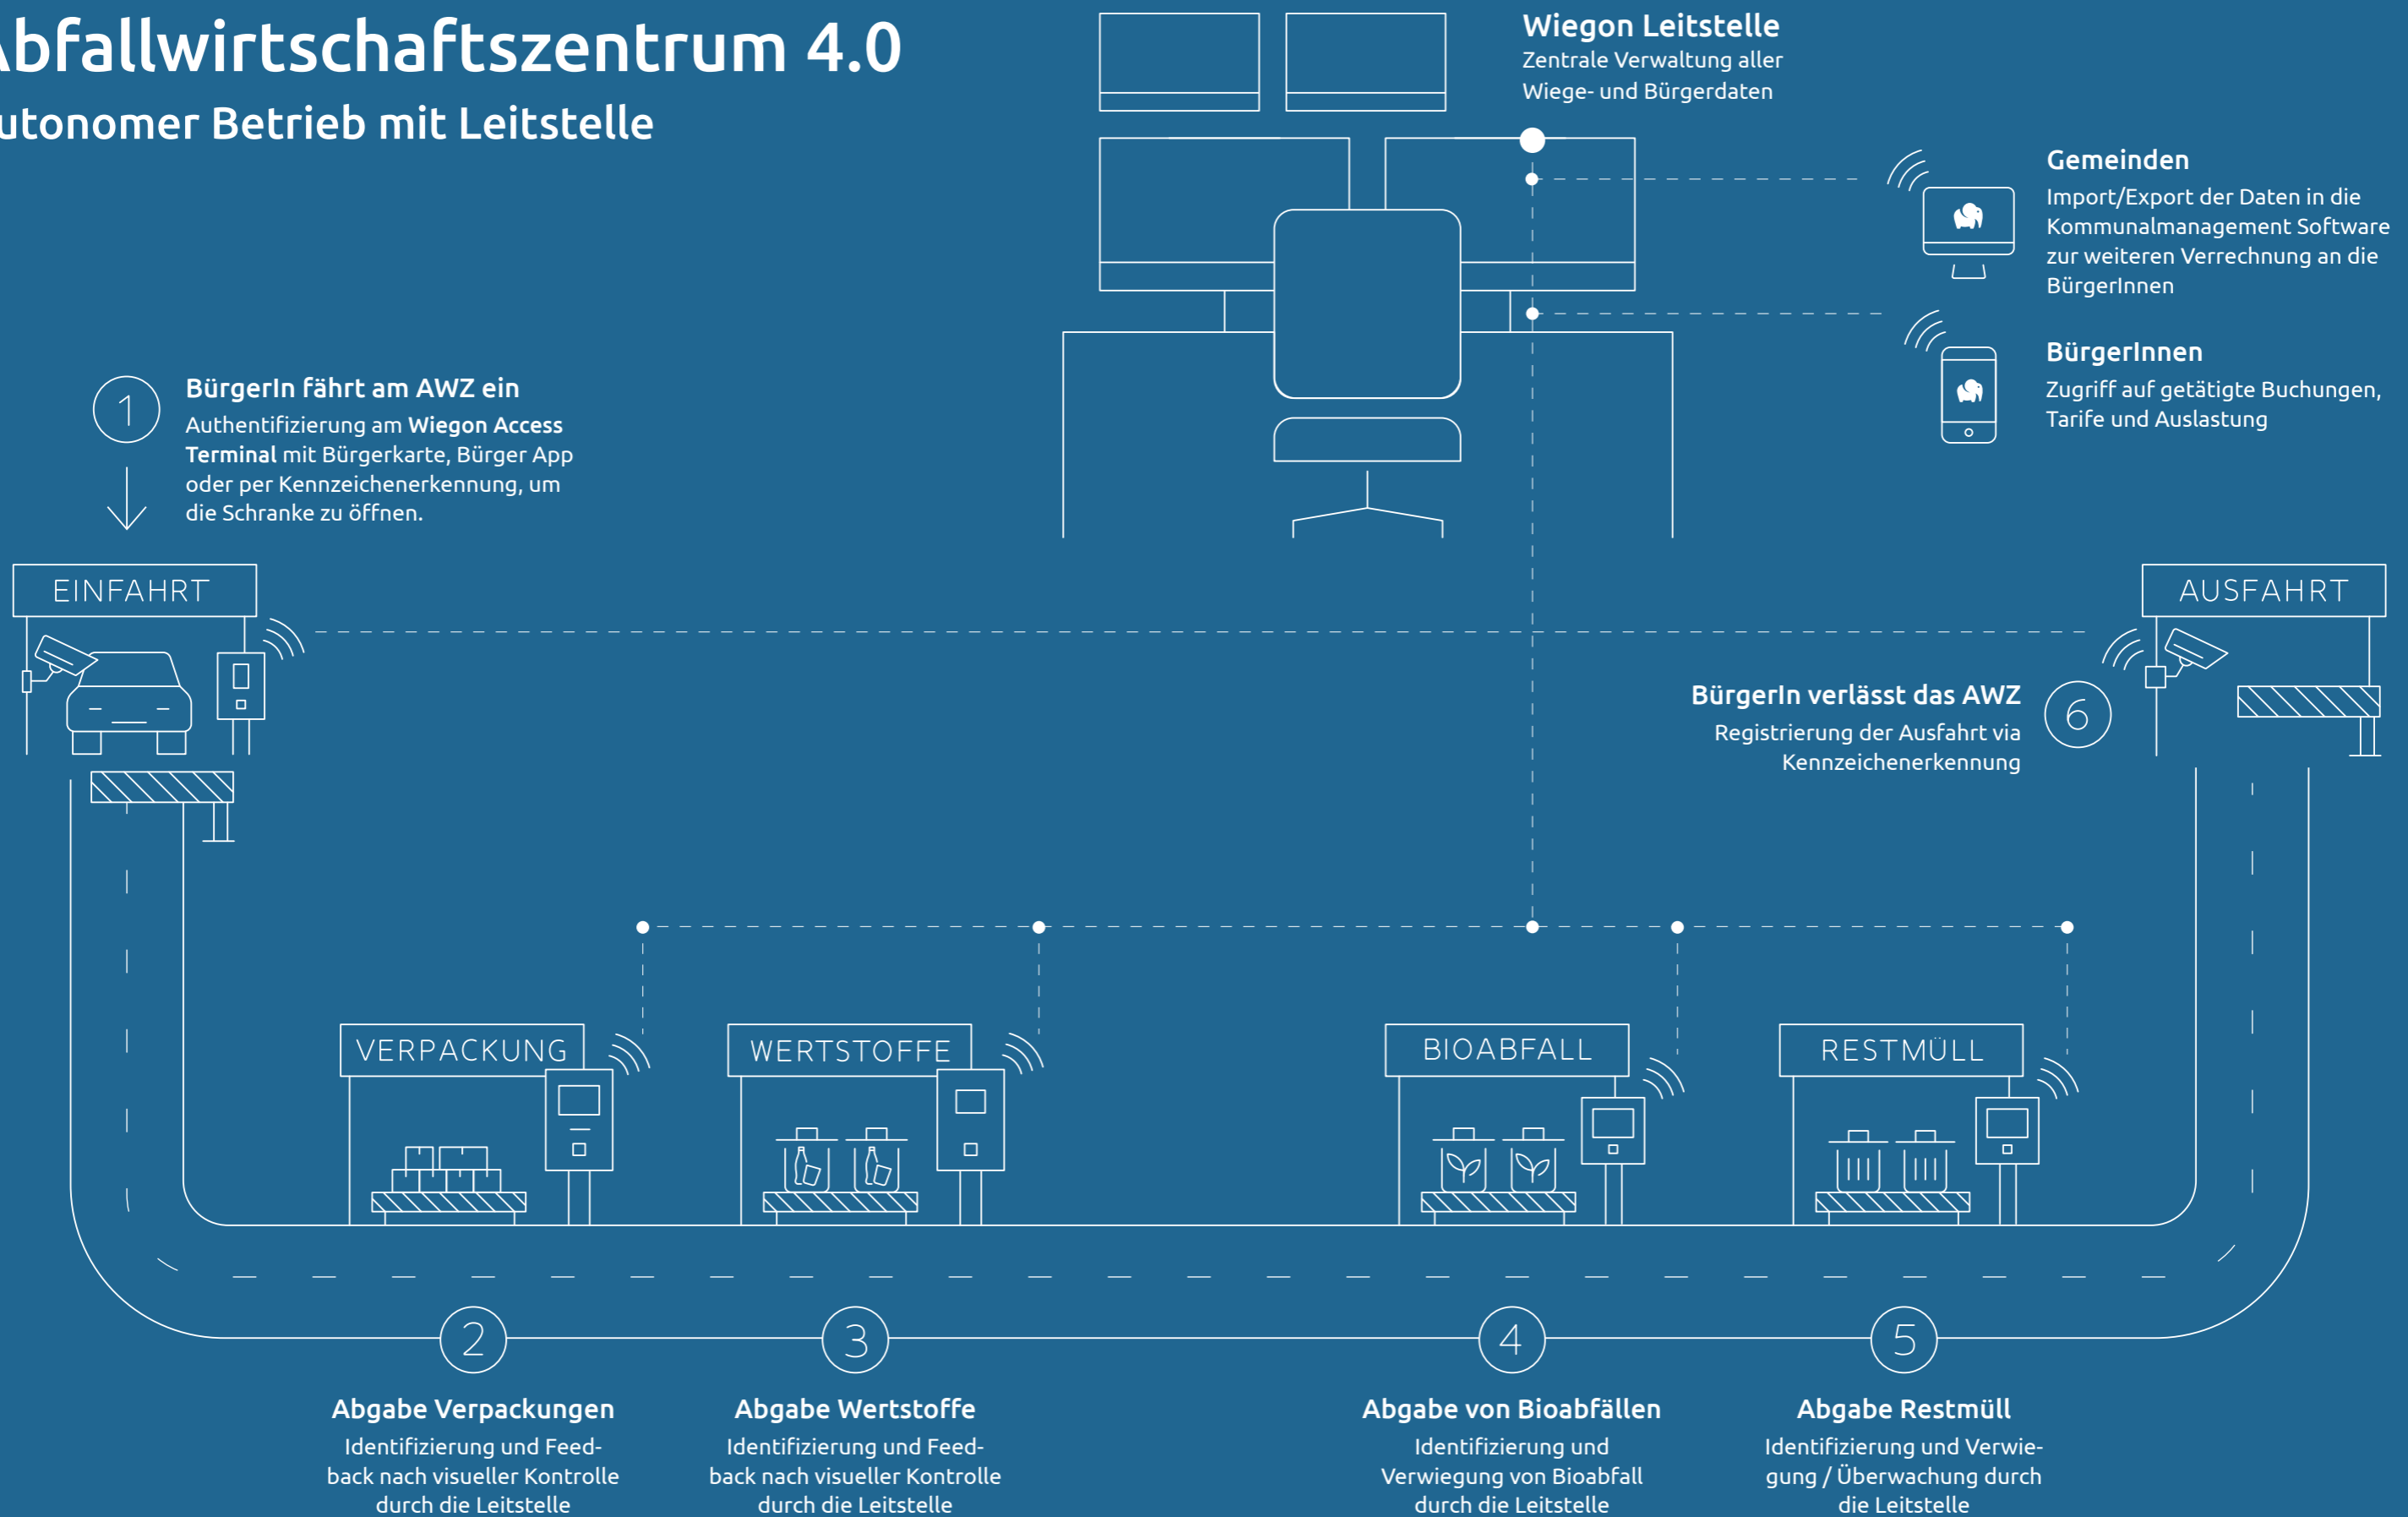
bfallwirtschaftszentrum 4.0

utonomer Betrieb mit Leitstelle

Wiegon Leitstelle
Zentrale Verwaltung aller Wiege- und Bürgerdaten

Gemeinden
Import/Export der Daten in die Kommunalmanagement Software zur weiteren Verrechnung an die BürgerInnen

BürgerInnen
Zugriff auf getätigte Buchungen, Tarife und Auslastung

1

BürgerIn fährt am AWZ ein
Authentifizierung am **Wiegon Access Terminal** mit Bürgerkarte, Bürger App oder per Kennzeichenerkennung, um die Schranke zu öffnen.

EINFAHRT

AUSFAHRT

BürgerIn verlässt das AWZ
Registrierung der Ausfahrt via Kennzeichenerkennung

6

VERPACKUNG

WERTSTOFFE

BIOABFALL

RESTMÜLL

2

3

4

5

Abgabe Verpackungen
Identifizierung und Feedback nach visueller Kontrolle durch die Leitstelle

Abgabe Wertstoffe
Identifizierung und Feedback nach visueller Kontrolle durch die Leitstelle

Abgabe von Bioabfällen
Identifizierung und Verwiegung von Bioabfall durch die Leitstelle

Abgabe Restmüll
Identifizierung und Verwiegung / Überwachung durch die Leitstelle